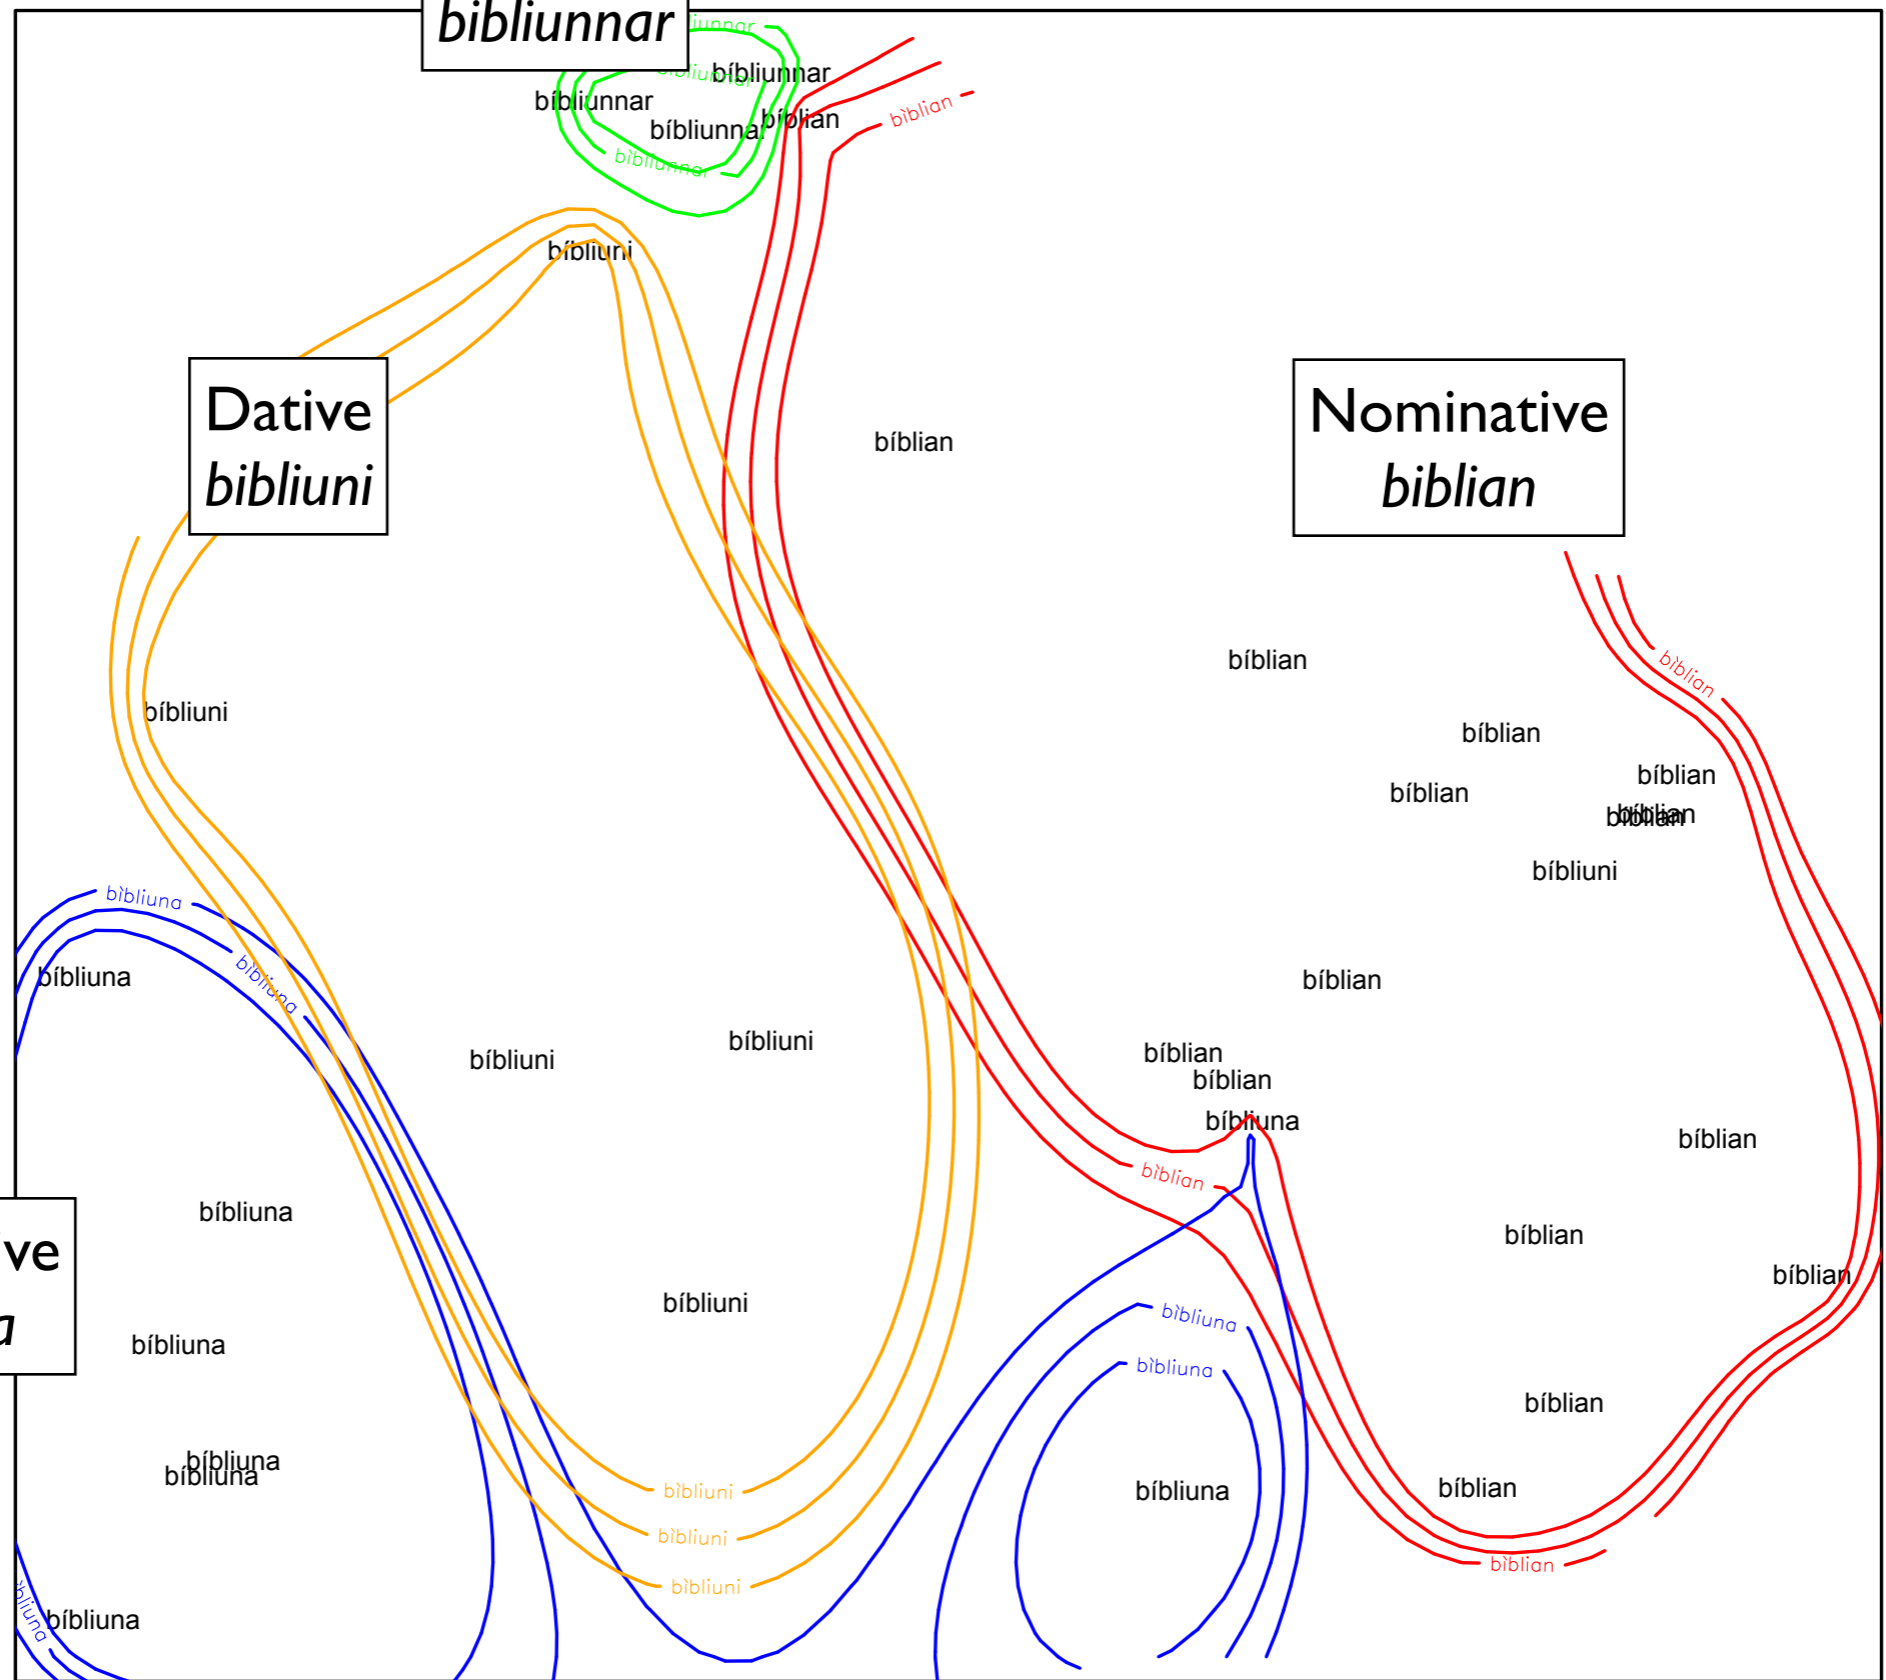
bibliunnar
bìbliunnar
bìbliunnar
bíbliunnar
bíbliunnar
bíbliunna
bìbliunnar
bíblian
bìblian
bíbliuni
Dative
bibliuni
bíblian
Nominative
biblian
bíblian
bìblian
bíbliuni
bíblian
bíblian
bíblian
bíblian
bíblian
bíbliuni
bìbliuna
bíbliuna
bìbliuna
bíblian
bíbliuni
bíbliuni
bíblian
bíblian
bíbliuna
bíblian
bìblian
ve
a
bíbliuna
bíblian
bíbliuni
bíblian
bìbliuna
bíbliuna
bìbliuna
bíblian
bíbliuna
bíbliuna
bìbliuni
bíbliuna
bíblian
bìbliuni
bìblian
bìbliuni
bìbliuna
bíbliuna